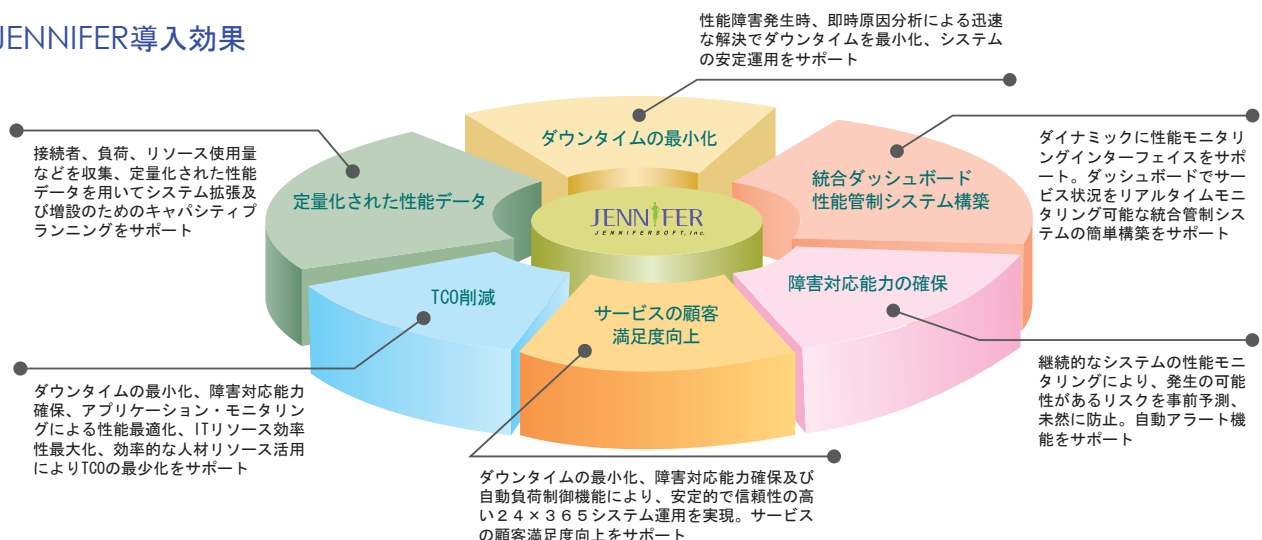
JENNIFER導入効果

性能障害発生時、即時原因分析による迅速な解決でダウンタイムを最小化、システムの安定運用をサポート

ダウンタイムの最小化

接続者、負荷、リソース使用量などを収集、定量化された性能データを用いてシステム拡張及び増設のためのキャパシティプランニングをサポート

定量化された性能データ

JENNIFER
JENNIFERSOFT, Inc.

統合ダッシュボード
性能管制システム構築

ダイナミックに性能モニタリングインターフェイスをサポート。ダッシュボードでサービス状況をリアルタイムモニタリング可能な統合管制システムの簡単構築をサポート

障害対応能力の確保

TCO削減

サービスの顧客
満足度向上

継続的なシステムの性能モニタリングにより、発生の可能性があるリスクを事前予測、未然に防止。自動アラート機能をサポート

ダウンタイムの最小化、障害対応能力確保、アプリケーション・モニタリングによる性能最適化、ITリソース効率性最大化、効率的な人材リソース活用によりTCOの最少化をサポート

ダウンタイムの最小化、障害対応能力確保及び自動負荷制御機能により、安定的で信頼性の高い２４×３６５システム運用を実現。サービスの顧客満足度向上をサポート